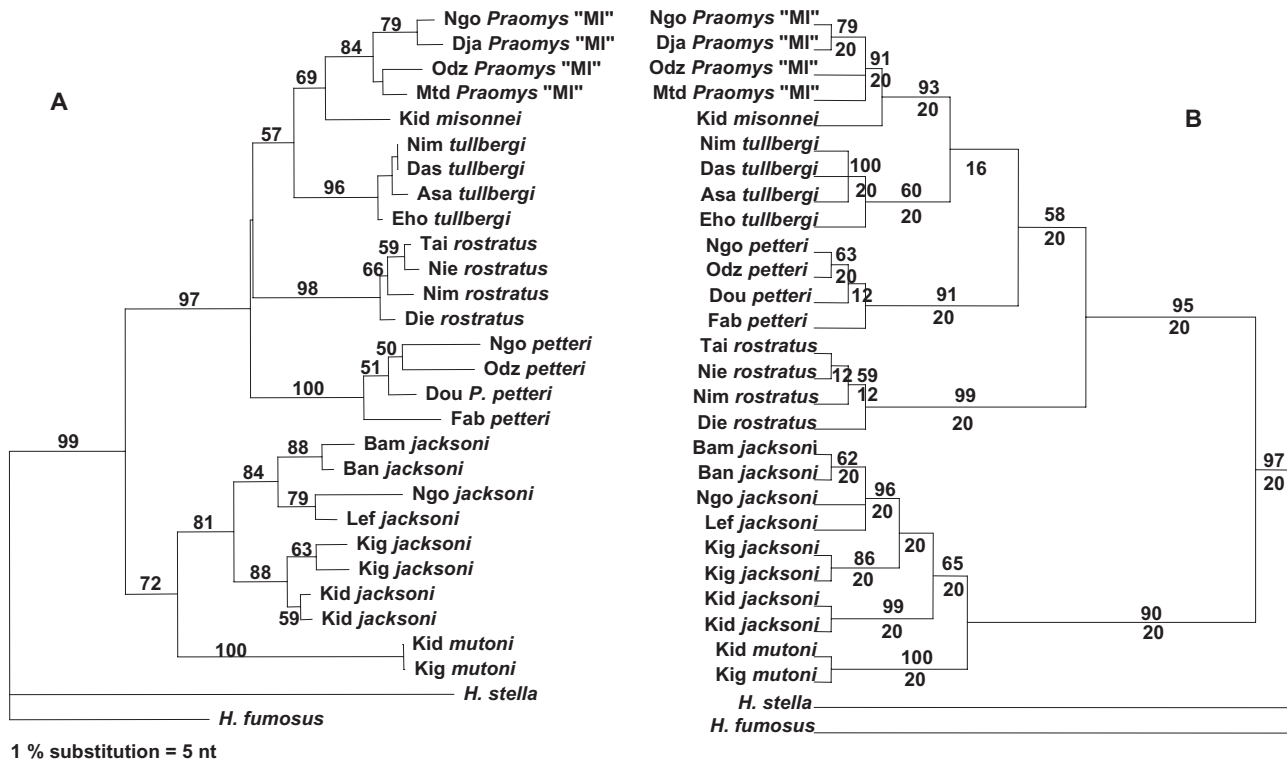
A

79 Ngo *Praomys* "MI"
84 Dja *Praomys* "MI"
69 Odz *Praomys* "MI"
Mtd *Praomys* "MI"
57 Kid *misonnei*
Nim *tullbergi*
Das *tullbergi*
96 Asa *tullbergi*
Eho *tullbergi*
59 Tai *rostratus*
66 Nie *rostratus*
98 Nim *rostratus*
97 Die *rostratus*
50 Ngo *petteri*
51 Odz *petteri*
100 Dou *P. petteri*
Fab *petteri*
99
88 Bam *jacksoni*
84 Ban *jacksoni*
79 Ngo *jacksoni*
81 Lef *jacksoni*
63 Kig *jacksoni*
88 Kig *jacksoni*
72 Kid *jacksoni*
59 Kid *jacksoni*
100 Kid *mutoni*
Kig *mutoni*
*H. stella*
*H. fumosus*

1 % substitution = 5 nt

B

Ngo *Praomys* "MI" 79
Dja *Praomys* "MI" 20
Odz *Praomys* "MI" 91
Mtd *Praomys* "MI" 20
Kid *misonnei* 93 20
Nim *tullbergi*
Das *tullbergi* 100
Asa *tullbergi* 20 60 16
Eho *tullbergi* 20
Ngo *petteri* 63
Odz *petteri* 20
Dou *petteri* 12 91
Fab *petteri* 20
58 20
95 20
Tai *rostratus*
Nie *rostratus* 12 59
Nim *rostratus* 12 99
Die *rostratus* 20
Bam *jacksoni* 62
Ban *jacksoni* 20
Ngo *jacksoni* 96
Lef *jacksoni* 20
Kig *jacksoni* 20
Kig *jacksoni* 86 20
Kid *jacksoni* 65
Kid *jacksoni* 99 20
Kid *mutoni* 20
Kig *mutoni* 100 20
90 20
97 20
*H. stella*
*H. fumosus*